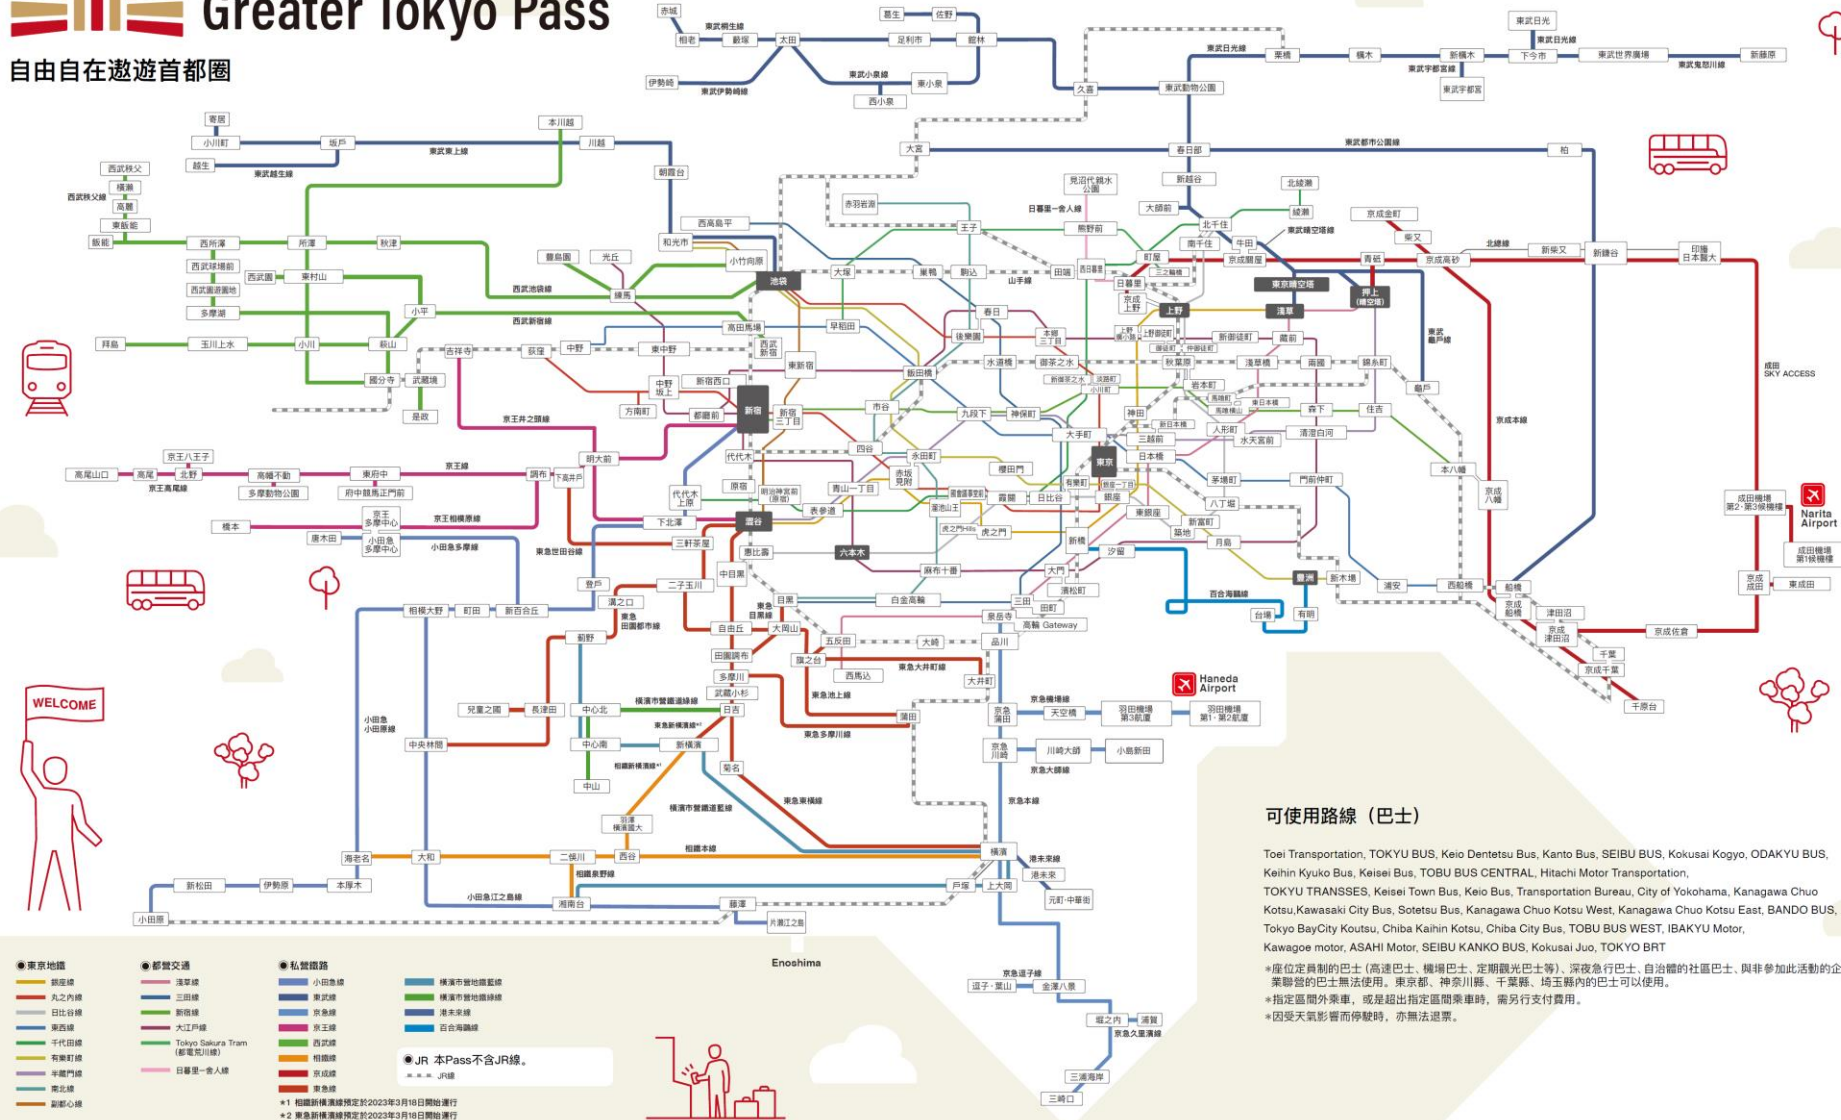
Greater Tokyo Pass
自由自在遨遊首都圈

可使用路線（巴士）

Toei Transportation, TOKYU BUS, Keio Dentetsu Bus, Kanto Bus, SEIBU BUS, Kokusai Kogyo, ODAKYU BUS, Keihin Kyuko Bus, Keisei Bus, TOBU BUS CENTRAL, Hitachi Motor Transportation, TOKYU TRANSSES, Keisei Town Bus, Keio Bus, Transportation Bureau, City of Yokohama, Kanagawa Chuo Kotsu,Kawasaki City Bus, Sotetsu Bus, Kanagawa Chuo Kotsu West, Kanagawa Chuo Kotsu East, BANDO BUS, Tokyo BayCity Koutsu, Chiba Kaihin Kotsu, Chiba City Bus, TOBU BUS WEST, IBAKYU Motor, Kawagoe motor, ASAHI Motor, SEIBU KANKO BUS, Kokusai Juo, TOKYO BRT

＊座位定員制的巴士（高速巴士、機場巴士、定期觀光巴士等）、深夜急行巴士、自治體的社區巴士、與未參加此活動的企業聯營的巴士無法使用。東京都、神奈川縣、千葉縣、埼玉縣內的巴士可以使用。
＊指定區間外乘車，或是超出指定區間乘車時，需另行支付費用。
＊因受天氣影響而停駛時，亦無法退票。

Haneda Airport
Narita Airport
WELCOME
Enoshima

池袋 新宿 渋谷 東京 上野 浅草 押上(晴空塔) 東京晴空塔 六本木 豐洲 品川 橫濱 大宮 春日部 柏 川越 八王子 高尾山口 小田原 藤澤 鎌倉 千葉 成田 成田機場第2・第3候機樓 成田機場第1候機樓 羽田機場第3航廈 羽田機場第1・第2航廈 高輪 Gateway 成田 SKY ACCESS

●東京地鐵 銀座線 丸之內線 日比谷線 東西線 千代田線 有樂町線 半藏門線 南北線 副都心線
●都營交通 淺草線 三田線 新宿線 大江戶線 Tokyo Sakura Tram (都電荒川線) 日暮里・舍人線
●私營鐵路 小田急線 東武線 京急線 京王線 西武線 相鐵線 京成線 東急線 橫濱市營地鐵藍線 橫濱市營地鐵綠線 港未來線 百合海鷗線
●JR 本Pass不含JR線。 JR線
＊1 相鐵新橫濱線預定於2023年3月18日開始運行
＊2 東急新橫濱線預定於2023年3月18日開始運行